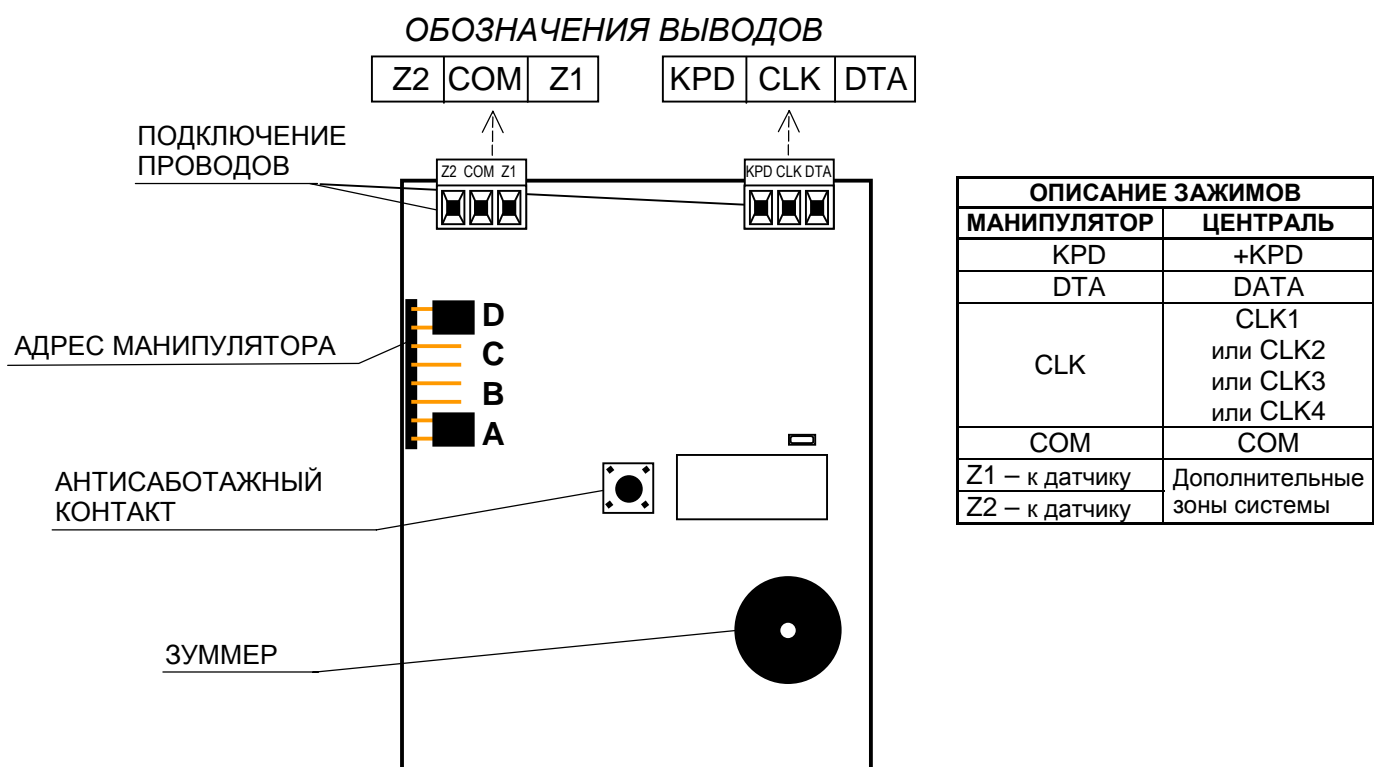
ОБОЗНАЧЕНИЯ ВЫВОДОВ

| Z2 | COM | Z1 |
|---|---|---|

| KPD | CLK | DTA |
|---|---|---|

ПОДКЛЮЧЕНИЕ ПРОВОДОВ

Z2 COM Z1

KPD CLK DTA

АДРЕС МАНИПУЛЯТОРА

D
C
B
A

АНТИСАБОТАЖНЫЙ КОНТАКТ

ЗУММЕР

| ОПИСАНИЕ ЗАЖИМОВ | |
|---|---|
| МАНИПУЛЯТОР | ЦЕНТРАЛЬ |
| KPD | +KPD |
| DTA | DATA |
| CLK | CLK1 или CLK2 или CLK3 или CLK4 |
| COM | COM |
| Z1 – к датчику | Дополнительные зоны системы |
| Z2 – к датчику | |